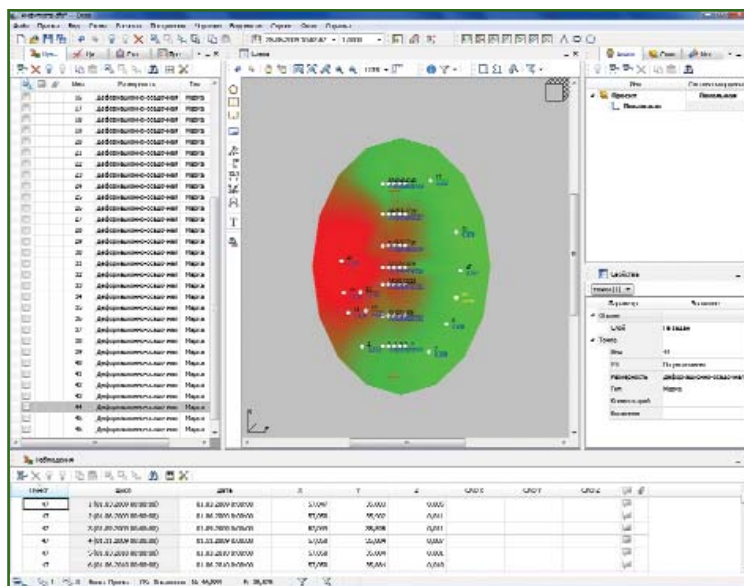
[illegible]

Файл Правка Вид Ряды Анализ Инструменты Чертеж Редактор Сервис Окно Справка

26.06.2009 10:00:07 1.000

Имя Разрядность Тип

| | Имя | Разрядность | Тип |
|---|---|---|---|
| | 16 | деформационно-осадочная | Марка |
| | 17 | деформационно-осадочная | Марка |
| | 18 | деформационно-осадочная | Марка |
| | 19 | деформационно-осадочная | Марка |
| | 20 | деформационно-осадочная | Марка |
| | 21 | деформационно-осадочная | Марка |
| | 22 | деформационно-осадочная | Марка |
| | 23 | деформационно-осадочная | Марка |
| | 24 | деформационно-осадочная | Марка |
| | 25 | деформационно-осадочная | Марка |
| | 26 | деформационно-осадочная | Марка |
| | 27 | деформационно-осадочная | Марка |
| | 28 | деформационно-осадочная | Марка |
| | 29 | деформационно-осадочная | Марка |
| | 30 | деформационно-осадочная | Марка |
| | 31 | деформационно-осадочная | Марка |
| | 32 | деформационно-осадочная | Марка |
| | 33 | деформационно-осадочная | Марка |
| | 34 | деформационно-осадочная | Марка |
| | 35 | деформационно-осадочная | Марка |
| | 36 | деформационно-осадочная | Марка |
| | 37 | деформационно-осадочная | Марка |
| | 38 | деформационно-осадочная | Марка |
| | 39 | деформационно-осадочная | Марка |
| | 40 | деформационно-осадочная | Марка |
| | 41 | деформационно-осадочная | Марка |
| | 42 | деформационно-осадочная | Марка |
| | 43 | деформационно-осадочная | Марка |
| | 44 | деформационно-осадочная | Марка |
| | 45 | деформационно-осадочная | Марка |
| | 46 | деформационно-осадочная | Марка |

Проект Пикеты

Свойства

| Параметр | Значение |
|---|---|
| Общие | |
| Слой | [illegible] |
| Точка | |
| Имя | 41 |
| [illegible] | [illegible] |
| Разрядность | деформационно-осадочная |
| Тип | Марка |
| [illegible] | |
| Описание | |

Наблюдения

| Пункт | Цикл | Дата | X | Y | Z | СКО X | СКО Y | СКО Z |
|---|---|---|---|---|---|---|---|---|
| 47 | 1 (01.02.2009 00:00:00) | 01.02.2009 0:00:00 | 57,097 | 25,003 | 0,000 | | | |
| 47 | 2 (01.03.2009 00:00:00) | 01.03.2009 0:00:00 | 57,098 | 25,002 | 0,001 | | | |
| 47 | 3 (01.03.2009 00:00:00) | 01.03.2009 0:00:00 | 57,098 | 25,003 | 0,001 | | | |
| 47 | 4 (01.11.2009 00:00:00) | 01.11.2009 0:00:00 | 57,098 | 25,004 | 0,002 | | | |
| 47 | 5 (01.12.2009 00:00:00) | 01.12.2009 0:00:00 | 57,098 | 25,004 | 0,001 | | | |
| 47 | 6 (01.01.2010 00:00:00) | 01.01.2010 0:00:00 | 57,098 | 25,004 | 0,003 | | | |

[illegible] 44,899 Y: 38,878